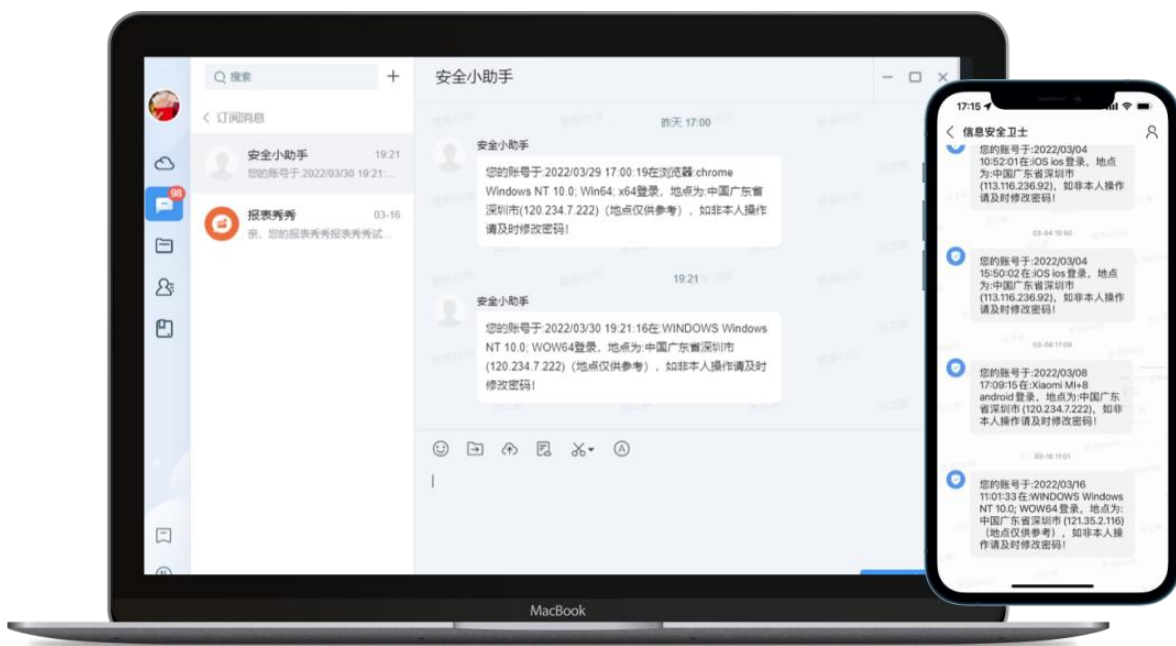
搜索

< 订阅消息

安全小助手 19:21
您的账号于:2022/03/30 19:21...

报表秀秀 03-16
亲，您的报表秀秀报表秀秀试...

98

安全小助手

昨天 17:00

安全小助手
您的账号于:2022/03/29 17:00:19在浏览器:chrome Windows NT 10.0; Win64; x64登录，地点为:中国广东省深圳市(120.234.7.222)（地点仅供参考），如非本人操作请及时修改密码!

19:21

安全小助手
您的账号于:2022/03/30 19:21:16在:WINDOWS Windows NT 10.0; WOW64登录，地点为:中国广东省深圳市(120.234.7.222)（地点仅供参考），如非本人操作请及时修改密码!

MacBook

17:15

< 信息安全卫士

您的账号于:2022/03/04 10:52:01在:iOS ios登录，地点为:中国广东省深圳市(113.116.236.92)，如非本人操作请及时修改密码!

03-04 15:50

您的账号于:2022/03/04 15:50:02在:iOS ios登录，地点为:中国广东省深圳市(113.116.236.92)，如非本人操作请及时修改密码!

03-08 17:09

您的账号于:2022/03/08 17:09:15在:Xiaomi MI+8 android登录，地点为:中国广东省深圳市(120.234.7.222)，如非本人操作请及时修改密码!

03-16 11:01

您的账号于:2022/03/16 11:01:33在:WINDOWS Windows NT 10.0; WOW64登录，地点为:中国广东省深圳市(121.35.2.116)（地点仅供参考），如非本人操作请及时修改密码!